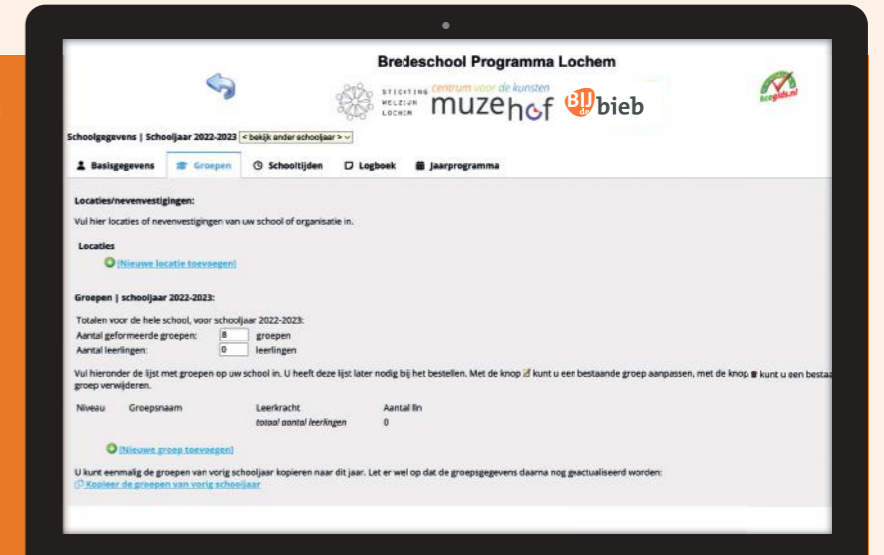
Bredeschool Programma Lochem

STICHTING WELZIJN LOCHEM

centrum voor de kunsten muzehof

BIJ de bieb

ecogids.nl

Schoolgegevens | Schooljaar 2022-2023 < bekijk ander schooljaar >

Basisgegevens | Groepen | Schooltijden | Logboek | Jaarprogramma

Locaties/nevenvestigingen:

Vul hier locaties of nevenvestigingen van uw school of organisatie in.

Locaties

[Nieuwe locatie toevoegen]

Groepen | schooljaar 2022-2023:

Totalen voor de hele school, voor schooljaar 2022-2023:

Aantal geformeerde groepen: 8 groepen

Aantal leerlingen: 0 leerlingen

Vul hieronder de lijst met groepen op uw school in. U heeft deze lijst later nodig bij het bestellen. Met de knop kunt u een bestaande groep aanpassen, met de knop kunt u een bestaa groep verwijderen.

| Niveau | Groepsnaam | Leerkracht | Aantal lln |
|---|---|---|---|
| | | totaal aantal leerlingen | 0 |

[Nieuwe groep toevoegen]

U kunt eenmalig de groepen van vorig schooljaar kopieren naar dit jaar. Let er wel op dat de groepsgegevens daarna nog geactualiseerd worden:

Kopieer de groepen van vorig schooljaar